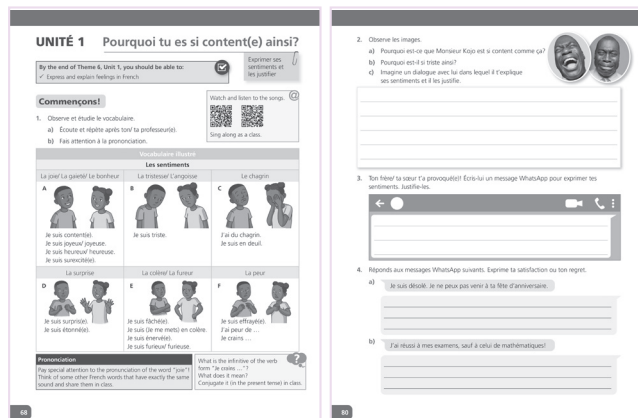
UNITÉ 1 Pourquoi tu es si content(e) ainsi?

By the end of Theme 6, Unit 1, you should be able to:
✓ Express and explain feelings in French

Exprimer ses sentiments et les justifier

Commençons!

Watch and listen to the songs.

Sing along as a class.

1. Observe et étudie le vocabulaire.
a) Écoute et répète après ton/ ta professeur(e).
b) Fais attention à la prononciation.

Vocabulaire illustré
Les sentiments

| La joie/ La gaieté/ Le bonheur | La tristesse/ L'angoisse | Le chagrin |
|---|---|---|
| A Je suis content(e). Je suis joyeux/ joyeuse. Je suis heureux/ heureuse. Je suis surexcité(e). | B Je suis triste. | C J'ai du chagrin. Je suis en deuil. |
| La surprise | La colère/ La fureur | La peur |
| D Je suis surpris(e). Je suis étonné(e). | E Je suis fâché(e). Je suis (le me mets) en colère. Je suis énervé(e). Je suis furieux/ furieuse. | F Je suis effrayé(e). J'ai peur de … Je crains … |

Prononciation
Pay special attention to the pronunciation of the word "joie"! Think of some other French words that have exactly the same sound and share them in class.

What is the infinitive of the verb form "Je crains …"? What does it mean? Conjugate it (in the present tense) in class.

68

2. Observe les images.
a) Pourquoi est-ce que Monsieur Kojo est si content comme ça?
b) Pourquoi est-il si triste ainsi?
c) Imagine un dialogue avec lui dans lequel il t'explique ses sentiments et il les justifie.

3. Ton frère/ ta sœur t'a provoqué(e)! Écris-lui un message WhatsApp pour exprimer tes sentiments. Justifie-les.

4. Réponds aux messages WhatsApp suivants. Exprime ta satisfaction ou ton regret.
a) Je suis désolé. Je ne peux pas venir à ta fête d'anniversaire.
b) J'ai réussi à mes examens, sauf à celui de mathématiques!

80